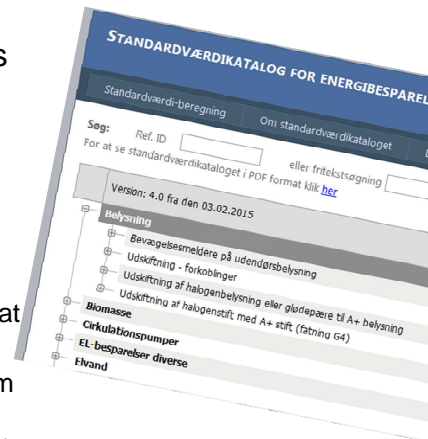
s

at

m

STANDARDVÆRDIKATALOG FOR ENERGIBESPAREL

Standardværdi-beregning

Om standardværdikataloget

Søg: Ref. ID

eller fritekstsøgning

For at se standardværdikataloget i PDF format klik her

Version: 4.0 fra den 03.02.2015

Belysning

Bevægelsesmeldere på udendørsbelysning

Udskiftning - forkoblinger

Udskiftning af halogenbelysning eller glødepære til A+ belysning

Udskiftning af halogenstift med A+ stift (fatning G4)

Biomasse

Cirkulationspumper

EL-besparelser diverse

Elvand